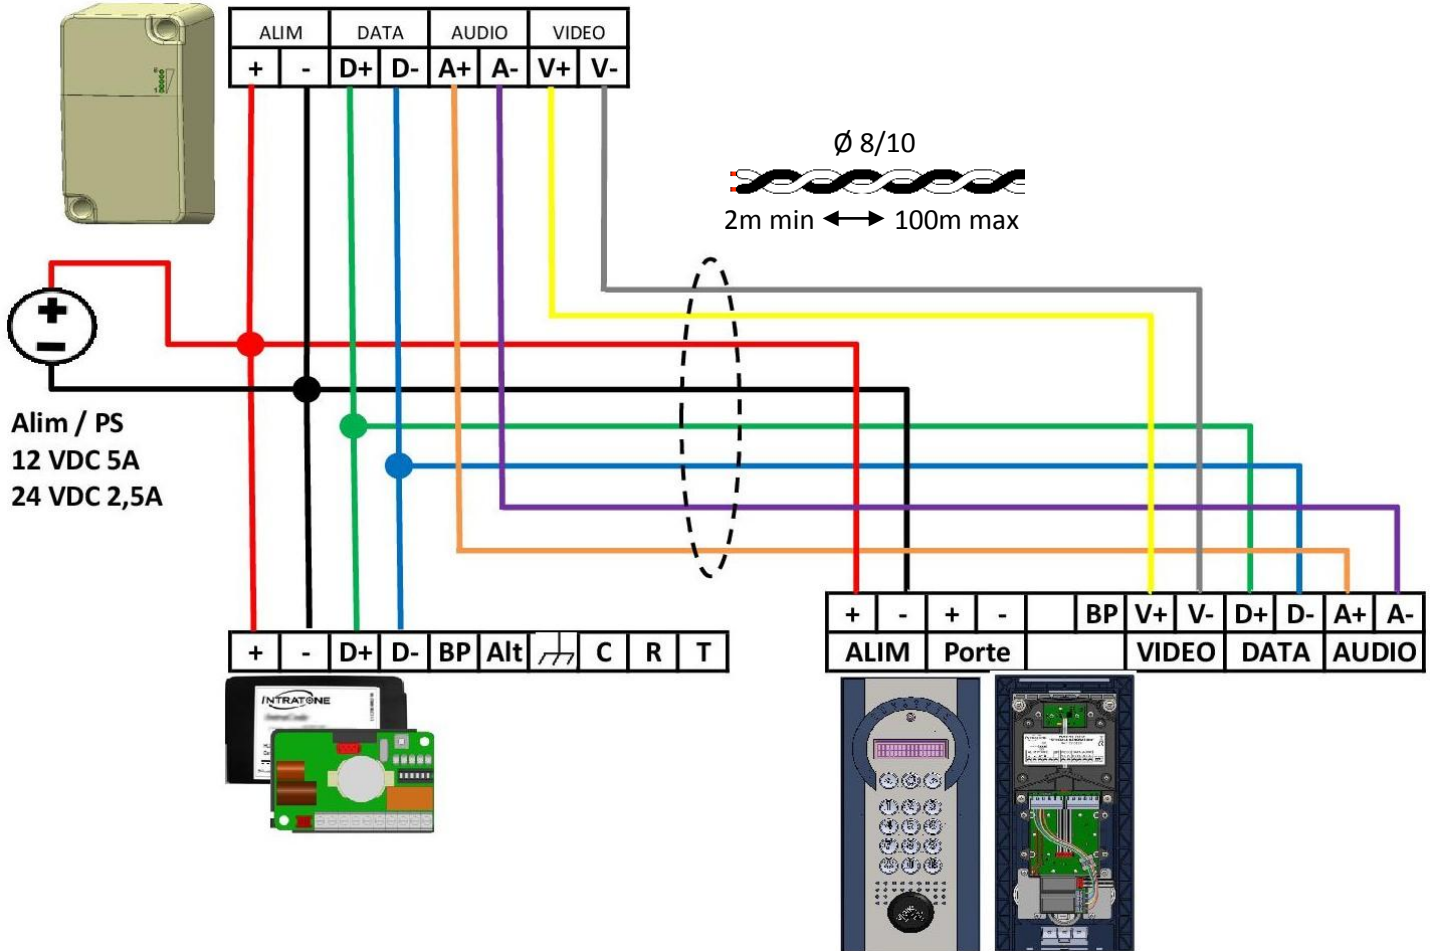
| ALIM | | DATA | | AUDIO | | VIDEO | |
|---|---|---|---|---|---|---|---|
| + | - | D+ | D- | A+ | A- | V+ | V- |

Ø 8/10

2m min ⟷ 100m max

Alim / PS
12 VDC 5A
24 VDC 2,5A

| + | - | D+ | D- | BP | Alt | ⏚ | C | R | T |
|---|---|---|---|---|---|---|---|---|---|

INTRATONE

| + | - | + | - | | BP | V+ | V- | D+ | D- | A+ | A- |
|---|---|---|---|---|---|---|---|---|---|---|---|
| ALIM | | Porte | | | | VIDEO | | DATA | | AUDIO | |